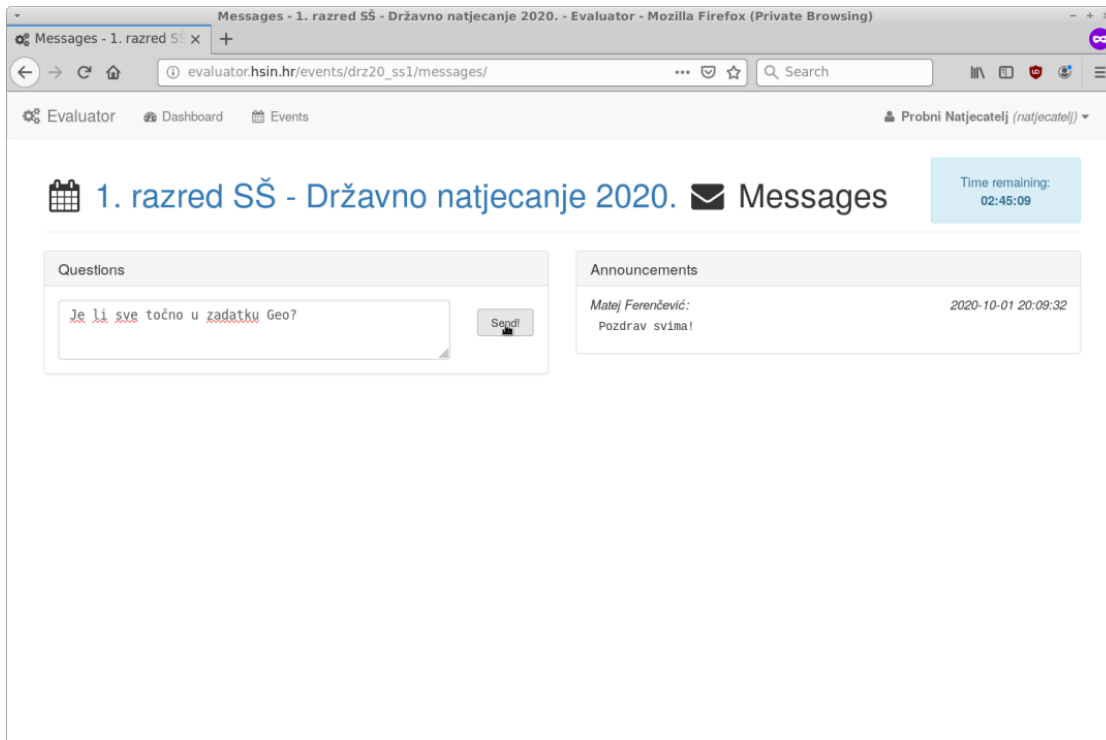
Messages - 1. razred SŠ - Državno natjecanje 2020. - Evaluator - Mozilla Firefox (Private Browsing)

Messages - 1. razred SŠ

evaluator.hsin.hr/events/drz20_ss1/messages/

Search

Evaluator Dashboard Events

Probni Natjecatelj (natjecatelj)

1. razred SŠ - Državno natjecanje 2020. Messages

Time remaining: 02:45:09

Questions

Je li sve točno u zadatku Geo?

Send!

Announcements

Matej Ferenčević: 2020-10-01 20:09:32

Pozdrav svima!